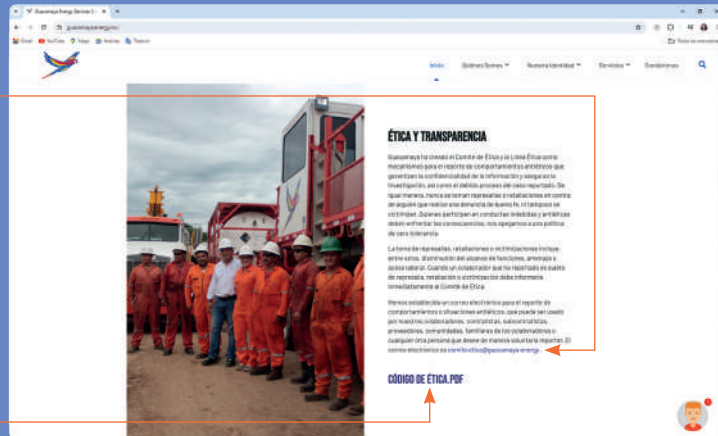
Guacamaya Energy Services S. ×
guacamayaenergy.co/
Gmail YouTube Maps Noticias Traducir
Todos los marcadores
Inicio Quiénes Somos Nuestra Identidad Servicios Contáctenos

ÉTICA Y TRANSPARENCIA

Guacamaya ha creado el Comité de Ética y la Línea Ética como mecanismos para el reporte de comportamientos antiéticos que garanticen la confidencialidad de la información y aseguren la investigación, así como el debido proceso del caso reportado. De igual manera, nunca se toman represalias o retaliaciones en contra de ninguna que realice una denuncia de buena fe, ni tampoco se victimiza. Quienes participen en conductas indebidas y antiéticas deben enfrentar las consecuencias, nos apegamos a una política de cero tolerancia.

La toma de represalias, retaliaciones o victimizaciones incluye entre otros, disminución del alcance de funciones, amenaza o acoso laboral. Cuando un colaborador que ha reportado es sujeto de represalia, retaliación o victimización debe informarlo inmediatamente al Comité de Ética.

Hemos establecido un correo electrónico para el reporte de comportamientos o situaciones antiéticas, que puede ser usado por nuestros colaboradores, contratistas, subcontratistas, proveedores, comunidades, familiares de los colaboradores o cualquier otra persona que desee de manera voluntaria reportar. El correo electrónico es comitedeetica@guacamaya-energy.

CÓDIGO DE ÉTICA.PDF